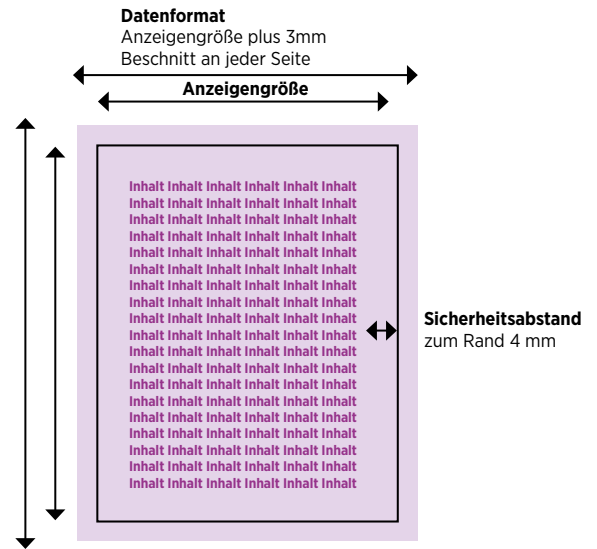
**Datenformat**
Anzeigengröße plus 3mm
Beschnitt an jeder Seite

**Anzeigengröße**

Inhalt Inhalt Inhalt Inhalt Inhalt Inhalt
Inhalt Inhalt Inhalt Inhalt Inhalt Inhalt
Inhalt Inhalt Inhalt Inhalt Inhalt Inhalt
Inhalt Inhalt Inhalt Inhalt Inhalt Inhalt
Inhalt Inhalt Inhalt Inhalt Inhalt Inhalt
Inhalt Inhalt Inhalt Inhalt Inhalt Inhalt
Inhalt Inhalt Inhalt Inhalt Inhalt Inhalt
Inhalt Inhalt Inhalt Inhalt Inhalt Inhalt
Inhalt Inhalt Inhalt Inhalt Inhalt Inhalt
Inhalt Inhalt Inhalt Inhalt Inhalt Inhalt
Inhalt Inhalt Inhalt Inhalt Inhalt Inhalt
Inhalt Inhalt Inhalt Inhalt Inhalt Inhalt
Inhalt Inhalt Inhalt Inhalt Inhalt Inhalt
Inhalt Inhalt Inhalt Inhalt Inhalt Inhalt
Inhalt Inhalt Inhalt Inhalt Inhalt Inhalt
Inhalt Inhalt Inhalt Inhalt Inhalt Inhalt
Inhalt Inhalt Inhalt Inhalt Inhalt Inhalt
Inhalt Inhalt Inhalt Inhalt Inhalt Inhalt
Inhalt Inhalt Inhalt Inhalt Inhalt Inhalt

**Sicherheitsabstand**
zum Rand 4 mm